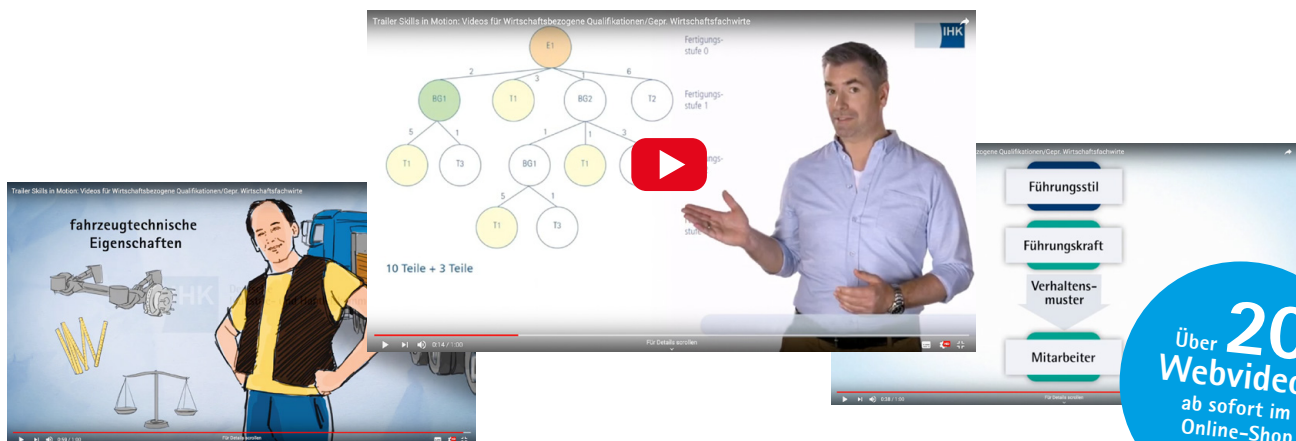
Trailer Skills in Motion: Videos für Wirtschaftsbezogene Qualifikationen/Gepr. Wirtschaftsfachwirte

fahrzeugtechnische Eigenschaften

IHK

0:59 / 1:00

Für Details scrollen

Trailer Skills in Motion: Videos für Wirtschaftsbezogene Qualifikationen/Gepr. Wirtschaftsfachwirte

IHK

E1

Fertigungsstufe 0

2 3 1 6

BG1 T1 BG2 T2

Fertigungsstufe 1

5 1 1 1 3

T1 T3 BG1 T1

5 1

T1 T3

10 Teile + 3 Teile

0:14 / 1:00

Für Details scrollen

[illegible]zogene Qualifikationen/Gepr. Wirtschaftsfachwirte

Führungsstil

Führungskraft

Verhaltensmuster

Mitarbeiter

0:38 / 1:00

Für Details scrollen

Über 20 Webvideo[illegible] ab sofort im Online-Shop